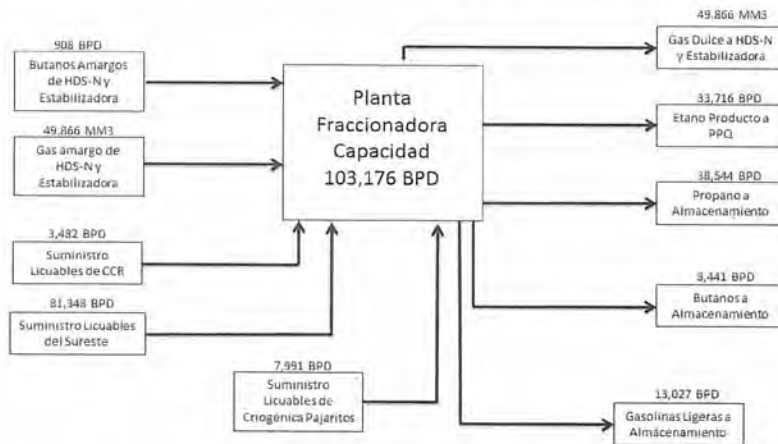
908 BPD
Butanos Amargos de HDS-N y Estabilizadora

49.866 MM3
Gas amargo de HDS-N y Estabilizadora

3,482 BPD
Suministro Licuables de CCR

81,348 BPD
Suministro Licuables del Sureste

Planta Fraccionadora Capacidad 103,176 BPD

7,991 BPD
Suministro Licuables de Criogénica Pajaritos

49.866 MM3
Gas Dulce a HDS-N y Estabilizadora

33,716 BPD
Etano Producto a PPQ

38,544 BPD
Propano a Almacenamiento

3,441 BPD
Butanos a Almacenamiento

13,027 BPD
Gasolinas Ligeras a Almacenamiento